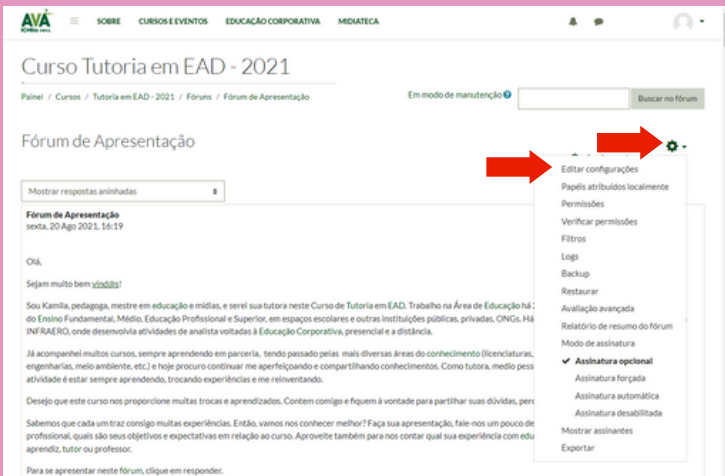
AVA

SOBRE CURSOS E EVENTOS EDUCAÇÃO CORPORATIVA MIDIATECA

Curso Tutoria em EAD - 2021

Painel / Cursos / Tutoria em EAD - 2021 / Fóruns / Fórum de Apresentação

Em modo de manutenção

Buscar no fórum

Fórum de Apresentação

Mostrar respostas aninhadas

Fórum de Apresentação
sexta, 20 Ago 2021, 16:19

Olá,

Sejam muito bem vindos!

Sou Kamila, pedagoga, mestre em educação e mídias, e serei sua tutora neste Curso de Tutoria em EAD. Trabalho na Área de Educação há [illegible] do Ensino Fundamental, Médio, Educação Profissional e Superior, em espaços escolares e outras instituições públicas, privadas, ONGs. Há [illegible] INFRAERO, onde desenvolvia atividades de analista voltadas à Educação Corporativa, presencial e a distância.

Já acompanhei muitos cursos, sempre aprendendo em parceria, tendo passado pelas mais diversas áreas do conhecimento (licenciaturas, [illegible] engenharias, meio ambiente, etc.) e hoje procuro continuar me aperfeiçoando e compartilhando conhecimentos. Como tutora, medio pess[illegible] atividade é estar sempre aprendendo, trocando experiências e me reinventando.

Desejo que este curso nos proporcione muitas trocas e aprendizados. Contem comigo e fiquem à vontade para partilhar suas dúvidas, perg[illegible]

Sabemos que cada um traz consigo muitas experiências. Então, vamos nos conhecer melhor? Faça sua apresentação, fale-nos um pouco de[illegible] profissional, quais são seus objetivos e expectativas em relação ao curso. Aproveite também para nos contar qual sua experiência com edu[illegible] aprendiz, tutor ou professor.

Para se apresentar neste fórum, clique em responder.

Editar configurações
Papéis atribuídos localmente
Permissões
Verificar permissões
Filtros
Logs
Backup
Restaurar
Avaliação avançada
Relatório de resumo do fórum
Modo de assinatura
✔ Assinatura opcional
Assinatura forçada
Assinatura automática
Assinatura desabilitada
Mostrar assinantes
Exportar